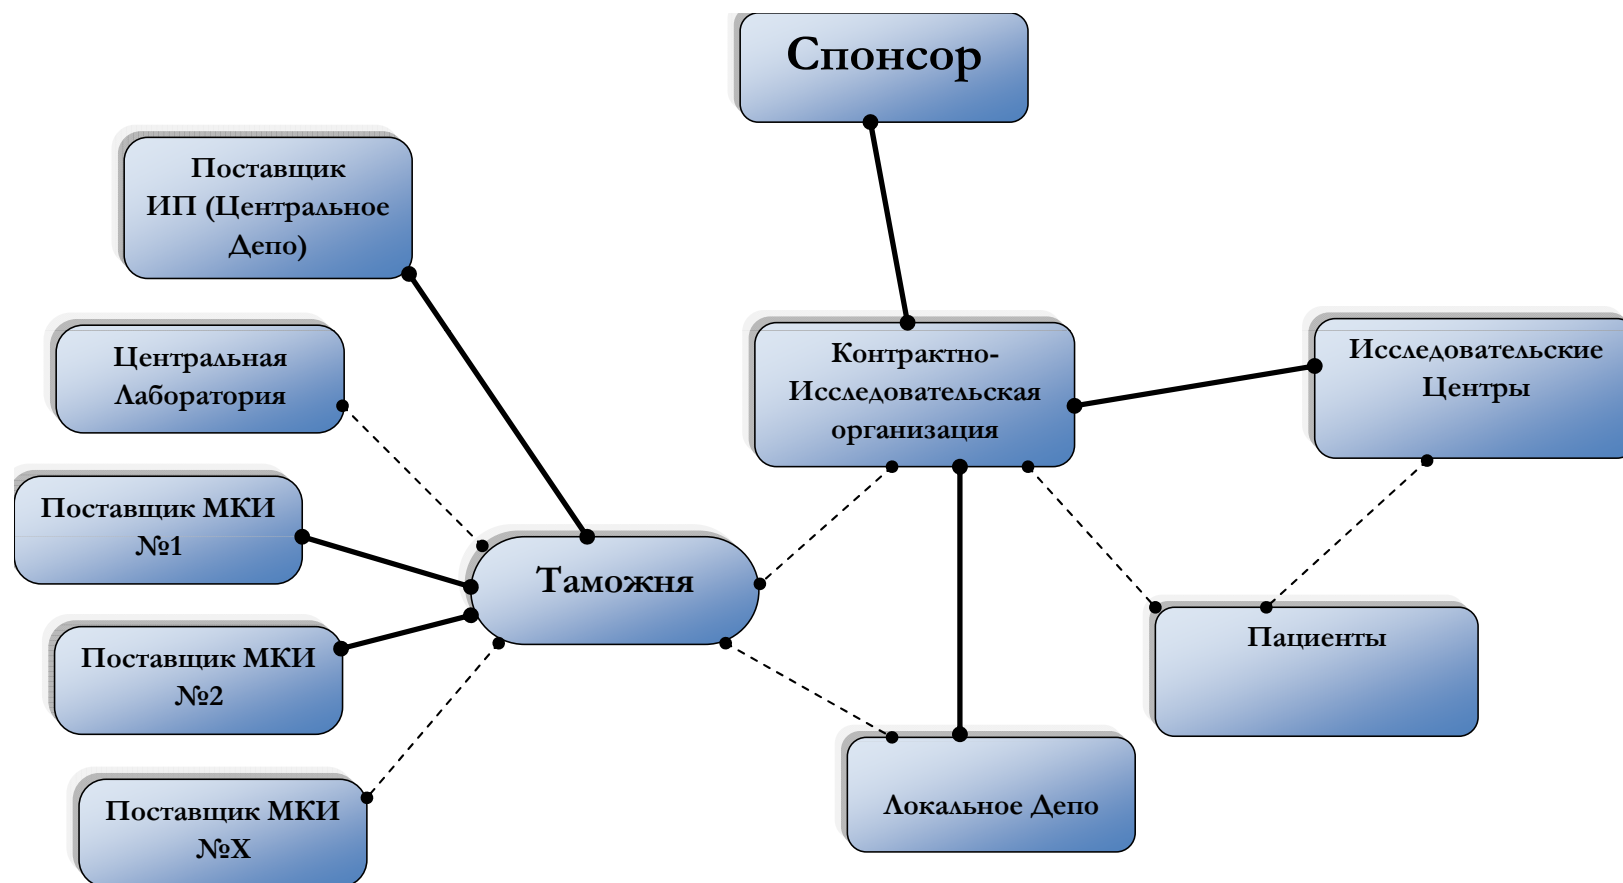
Спонсор

Поставщик ИП (Центральное Депо)

Центральная Лаборатория

Поставщик МКИ №1

Поставщик МКИ №2

Поставщик МКИ №X

Таможня

Контрактно-Исследовательская организация

Исследовательские Центры

Пациенты

Локальное Депо